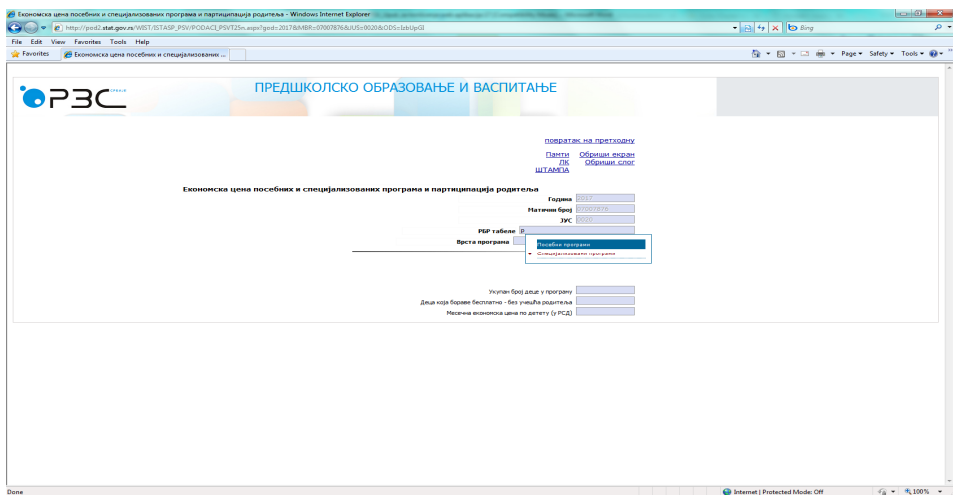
Економска цена посебних и специјализованих програма и партиципација родитеља - Windows Internet Explorer

http://pod2.stat.gov.rs/WEST/ISTASP_PSV/PODACI_PSVT25n.aspx?god=2017&MBR=07007876&JUS=0020&ODS=lsbUpGl

Bing

File Edit View Favorites Tools Help

Favorites

Економска цена посебних и специјализованих ...

Page ▾ Safety ▾ Tools ▾

РЗС

ПРЕДШКОЛСКО ОБРАЗОВАЊЕ И ВАСПИТАЊЕ

повратак на претходну

Памти Обриши екран
ЛК Обриши слог
ШТАМПА

Економска цена посебних и специјализованих програма и партиципација родитеља

Година 2017

Матични број 07007876

ЈУС 0020

РБР табеле Р

Врста програма

Посебни програми

Специјализовани програми

Укупан број деце у програму

Деца која бораве бесплатно - без учешћа родитеља

Месечна економска цена по детету (у РСД)

Done

Internet | Protected Mode: Off

100%